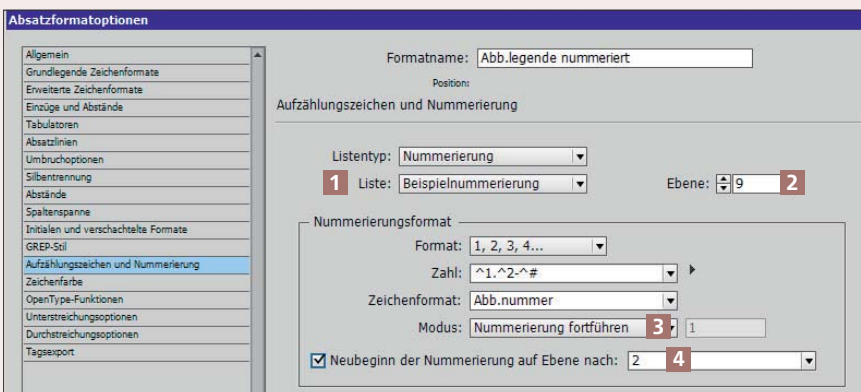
Absatzformatoptionen

Allgemein
Grundlegende Zeichenformate
Erweiterte Zeichenformate
Einzüge und Abstände
Tabulatoren
Absatzlinien
Umbruchoptionen
Silbentrennung
Abstände
Spaltenspanne
Initialen und verschachtelte Formate
GREP-Stil
Aufzählungszeichen und Nummerierung
Zeichenfarbe
OpenType-Funktionen
Unterstreichungsoptionen
Durchstreichungsoptionen
Tagsexport

Formatname: Abb.legende nummeriert
Position:
Aufzählungszeichen und Nummerierung

Listentyp: Nummerierung
1 Liste: Beispielnummerierung
Ebene: 9 2

Nummerierungsformat
Format: 1, 2, 3, 4...
Zahl: ^1.^2-^#
Zeichenformat: Abb.nummer
Modus: Nummerierung fortführen 3 1
Neubeginn der Nummerierung auf Ebene nach: 2 4